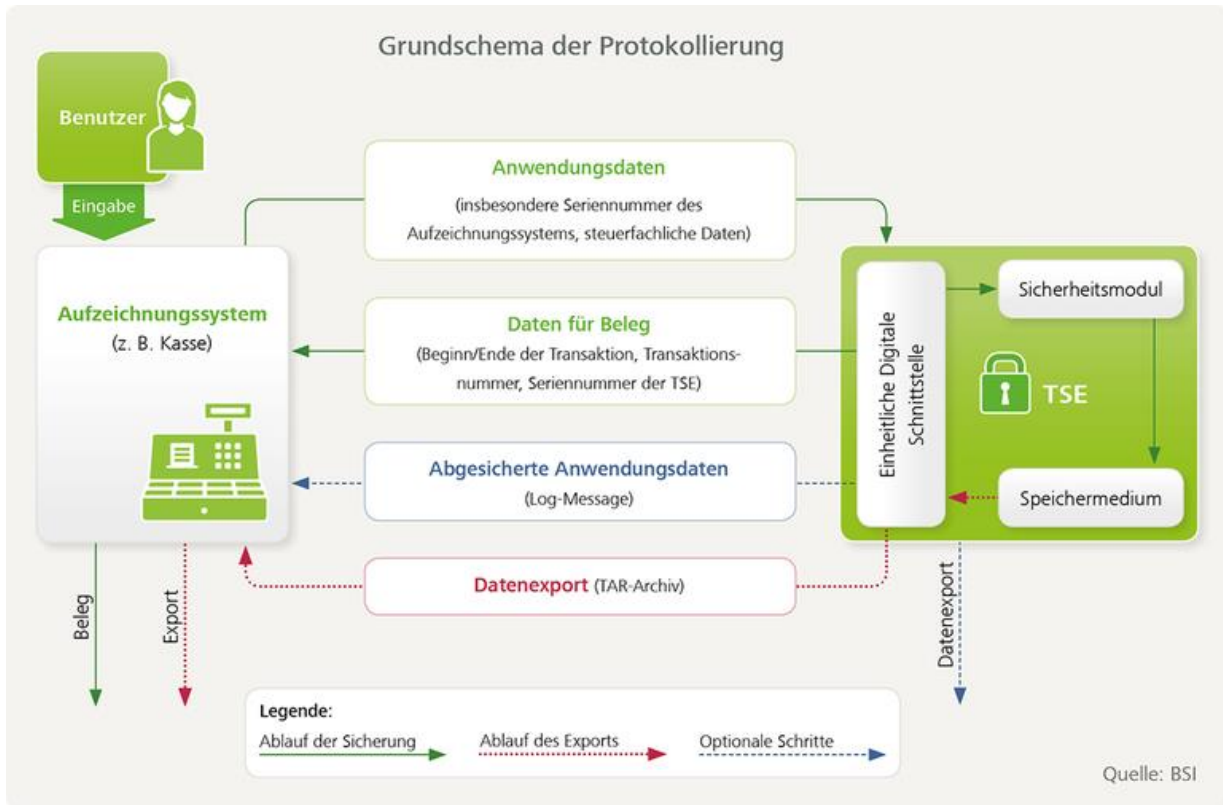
Grundschema der Protokollierung

Benutzer

Eingabe

Aufzeichnungssystem
(z. B. Kasse)

Anwendungsdaten
(insbesondere Seriennummer des Aufzeichnungssystems, steuerfachliche Daten)

Daten für Beleg
(Beginn/Ende der Transaktion, Transaktionsnummer, Seriennummer der TSE)

Abgesicherte Anwendungsdaten
(Log-Message)

Datenexport (TAR-Archiv)

Einheitliche Digitale Schnittstelle

Sicherheitsmodul

TSE

Speichermedium

Beleg

Export

Datenexport

Legende:
Ablauf der Sicherung
Ablauf des Exports
Optionale Schritte

Quelle: BSI